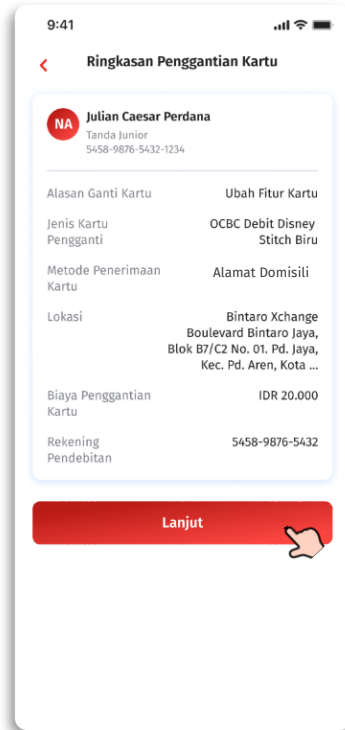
9:41

<

Ringkasan Penggantian Kartu

NA

Julian Caesar Perdana
Tanda Junior
5458-9876-5432-1234

| | |
|---|---|
| Alasan Ganti Kartu | Ubah Fitur Kartu |
| Jenis Kartu Pengganti | OCBC Debit Disney Stitch Biru |
| Metode Penerimaan Kartu | Alamat Domisili |
| Lokasi | Bintaro Xchange Boulevard Bintaro Jaya, Blok B7/C2 No. 01. Pd. Jaya, Kec. Pd. Aren, Kota ... |
| Biaya Penggantian Kartu | IDR 20.000 |
| Rekening Pendebitan | 5458-9876-5432 |

Lanjut